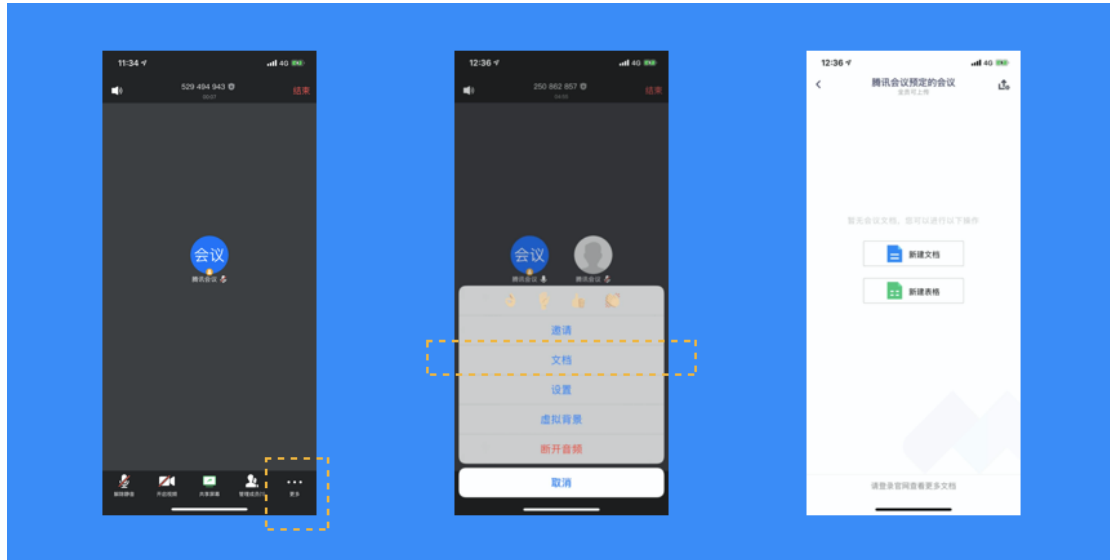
11:34 4G
529 494 943
00:07
结束
会议
腾讯会议
解除静音
开启视频
共享屏幕
管理成员(1)
更多

12:36 4G
250 862 857
04:00
结束
会议
腾讯会议
邀请
文档
设置
虚拟背景
断开音频
取消

12:36 4G
腾讯会议预定的会议
全员可上传
暂无会议文档，您可以进行以下操作
新建文档
新建表格
请登录官网查看更多文档